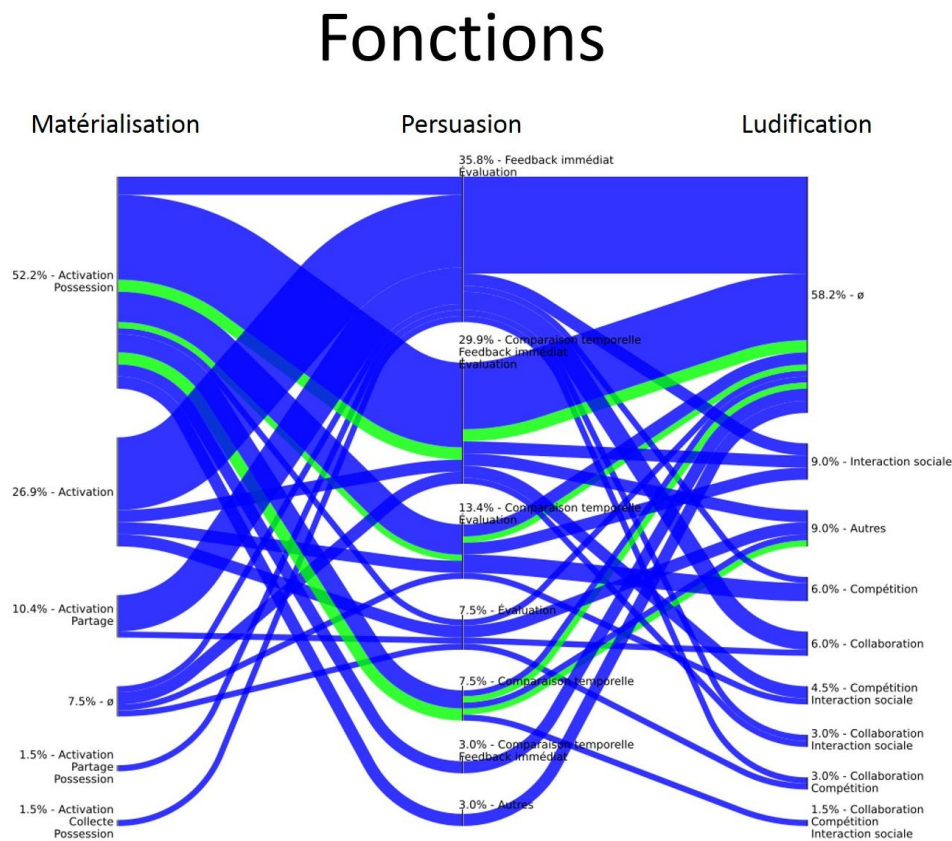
Fonctions

Matérialisation

Persuasion

Ludification

52.2% - Activation
Possession

26.9% - Activation

10.4% - Activation
Partage

7.5% - ø

1.5% - Activation
Partage
Possession

1.5% - Activation
Collecte
Possession

35.8% - Feedback immédiat
Évaluation

29.9% - Comparaison temporelle
Feedback immédiat
Évaluation

13.4% - Comparaison temporelle
Évaluation

7.5% - Évaluation

7.5% - Comparaison temporelle

3.0% - Comparaison temporelle
Feedback immédiat

3.0% - Autres

58.2% - ø

9.0% - Interaction sociale

9.0% - Autres

6.0% - Compétition

6.0% - Collaboration

4.5% - Compétition
Interaction sociale

3.0% - Collaboration
Interaction sociale

3.0% - Collaboration
Compétition

1.5% - Collaboration
Compétition
Interaction sociale